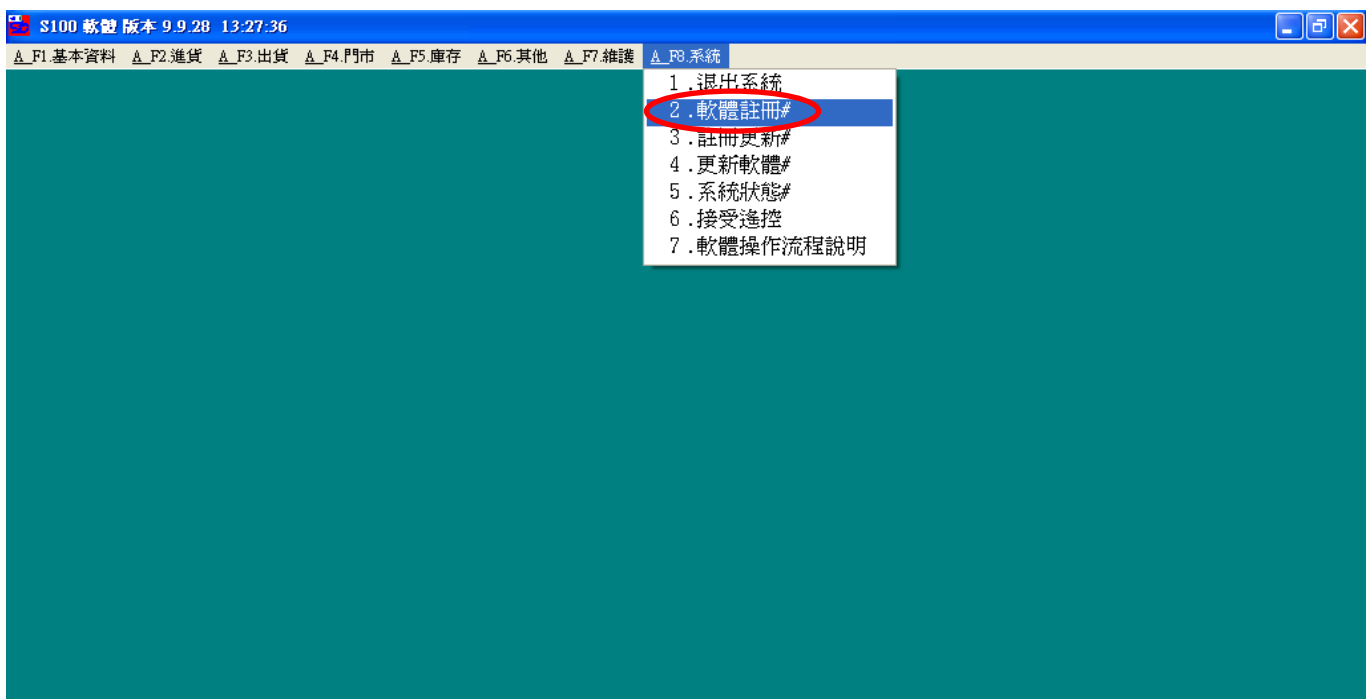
S100 軟體 版本 9.9.28 13:27:36

A_F1.基本資料 A_F2.進貨 A_F3.出貨 A_F4.門市 A_F5.庫存 A_F6.其他 A_F7.維護 A_F8.系統

1.退出系統
2.軟體註冊#
3.註冊更新#
4.更新軟體#
5.系統狀態#
6.接受遙控
7.軟體操作流程說明